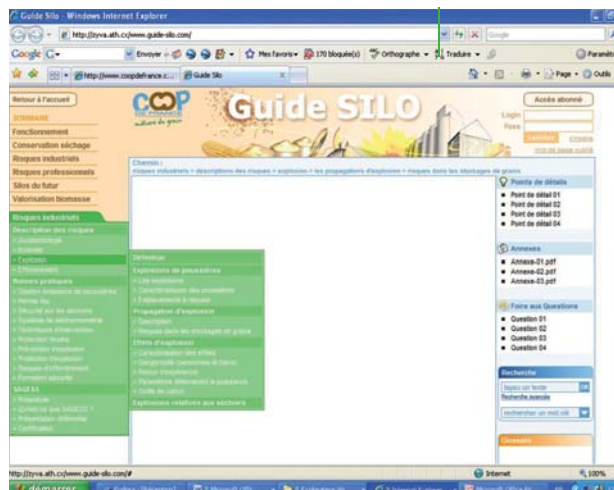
Guide Silo - Windows Internet Explorer

http://zyva.ath.cx/www.guide-silo.com/

Google

Envoyer

Mes favoris

170 bloqué(s)

Orthographe

Traduire

Paramètres

http://www.coopdefrance.c...

Guide Silo

Page

Outils

Retour à l'accueil

SOMMAIRE

Fonctionnement

Conservation séchage

Risques industriels

Risques professionnels

Silos du futur

Valorisation biomasse

COOP DE FRANCE

Guide SILO

Accès abonné

Login

Passe

Chemin :

Risques industriels > descriptions des risques > explosion > les propagations d'explosion > risques dans les stockages de grains

Risques industriels

Description des risques

> Accidentologie

> Incendie

> Explosion

> Effondrement

Bonnes pratiques

Définition

Explosions de poussières

> Les explosions

> Caractéristiques des poussières

> Emplacements à risques

Propagation d'explosion

> Description

> Risques dans les stockages de grains

Effets d'explosion

> Caractérisation des effets

> Dangers pour personnes et biens

> Retour d'expérience

> Paramètres déterminant la puissance

> Outils de calcul

Explosions relatives aux sécheurs

SAGESS

Points de détails

Point de détail 01

Point de détail 02

Point de détail 03

Point de détail 04

Annexes

Annexe-01.pdf

Annexe-02.pdf

Annexe-03.pdf

Foire aux Questions

Question 01

Question 02

Question 03

Question 04

Recherche

Tapez un texte

ok

Recherche avancée

rechercher un mot clé

Glossaire

http://zyva.ath.cx/www.guide-silo.com/#

Internet

100%

démarrer